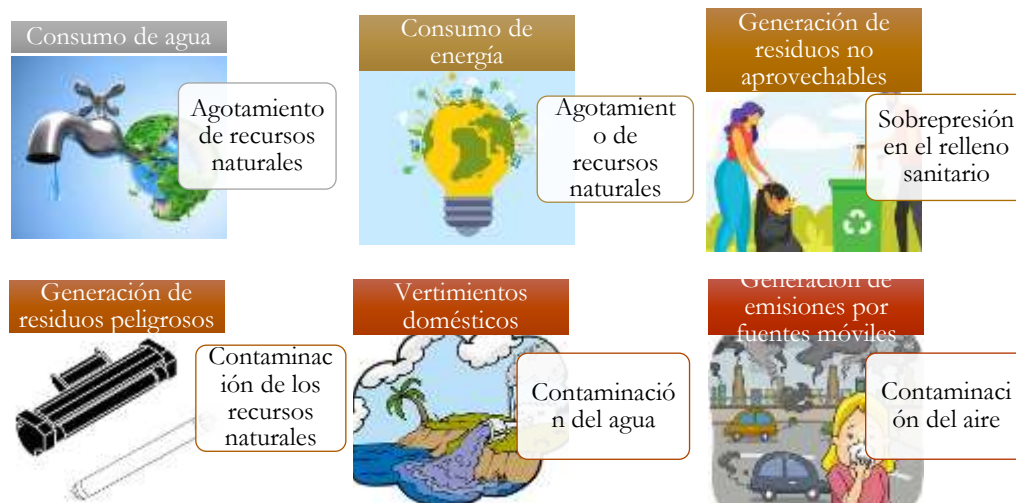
Consumo de agua

Agotamiento de recursos naturales

Consumo de energía

Agotamiento de recursos naturales

Generación de residuos no aprovechables

Sobrepresión en el relleno sanitario

Generación de residuos peligrosos

Contaminación de los recursos naturales

Vertimientos domésticos

Contaminación del agua

Generación de emisiones por fuentes móviles

Contaminación del aire